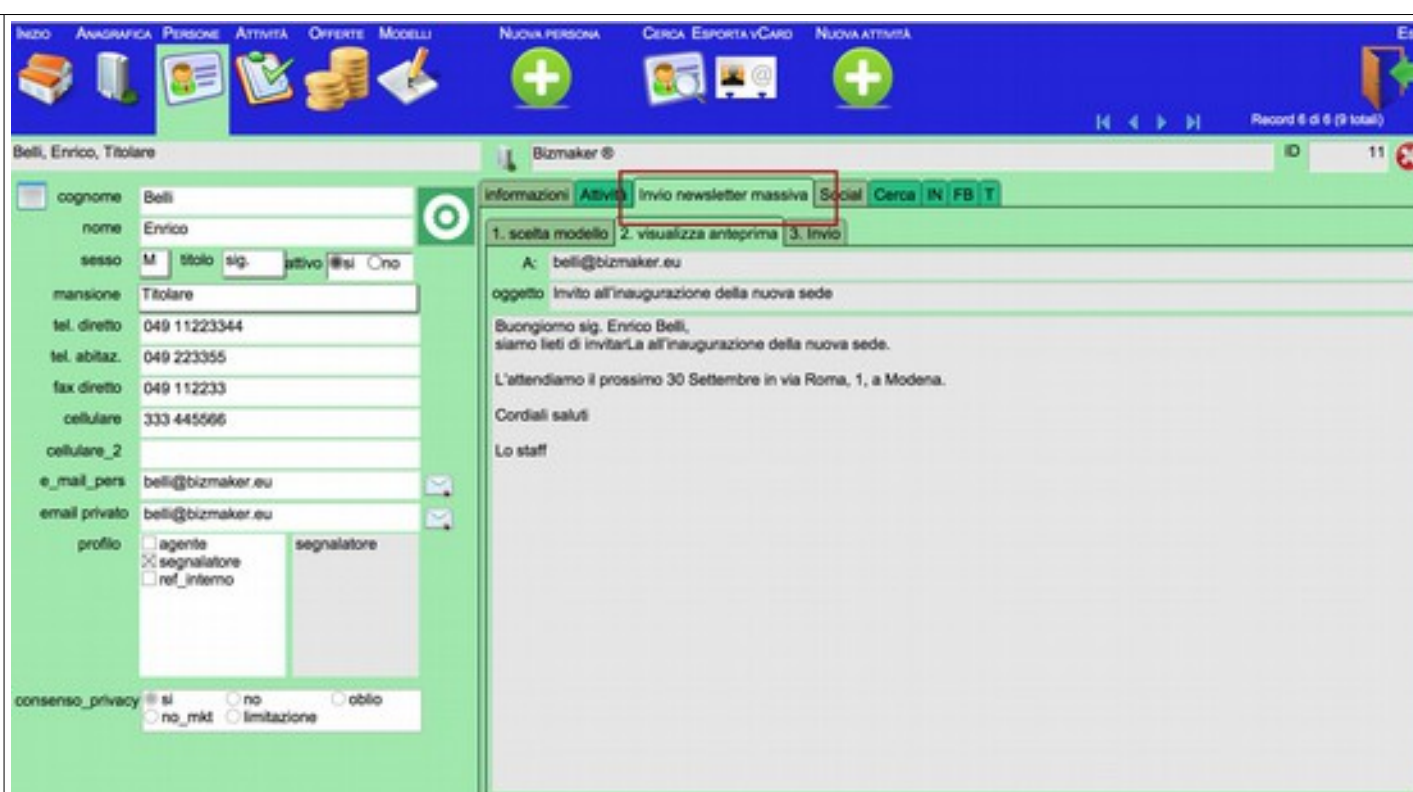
INIZIO ANAGRAFICA PERSONE ATTIVITÀ OFFERTE MODELLI

NUOVA PERSONA

CERCA ESPORTA VCARD

NUOVA ATTIVITÀ

Es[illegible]

Record 6 di 6 (9 totali)

Belli, Enrico, Titolare

Bizmaker ®

ID 11

cognome Belli

nome Enrico

sesso M titolo sig. attivo si no

mansione Titolare

tel. diretto 049 11223344

tel. abitaz. 049 223355

fax diretto 049 112233

cellulare 333 445566

cellulare_2

e_mail_pers belli@bizmaker.eu

email privato belli@bizmaker.eu

profilo agente segnalatore ref_interno segnalatore

consenso_privacy si no oblio no_mkt limitazione

informazioni Attività Invio newsletter massiva Social Cerca IN FB T

1. scelta modello 2. visualizza anteprima 3. Invio

A: belli@bizmaker.eu

oggetto Invito all'inaugurazione della nuova sede

Buongiorno sig. Enrico Belli,
siamo lieti di invitarLa all'inaugurazione della nuova sede.

L'attendiamo il prossimo 30 Settembre in via Roma, 1, a Modena.

Cordiali saluti

Lo staff